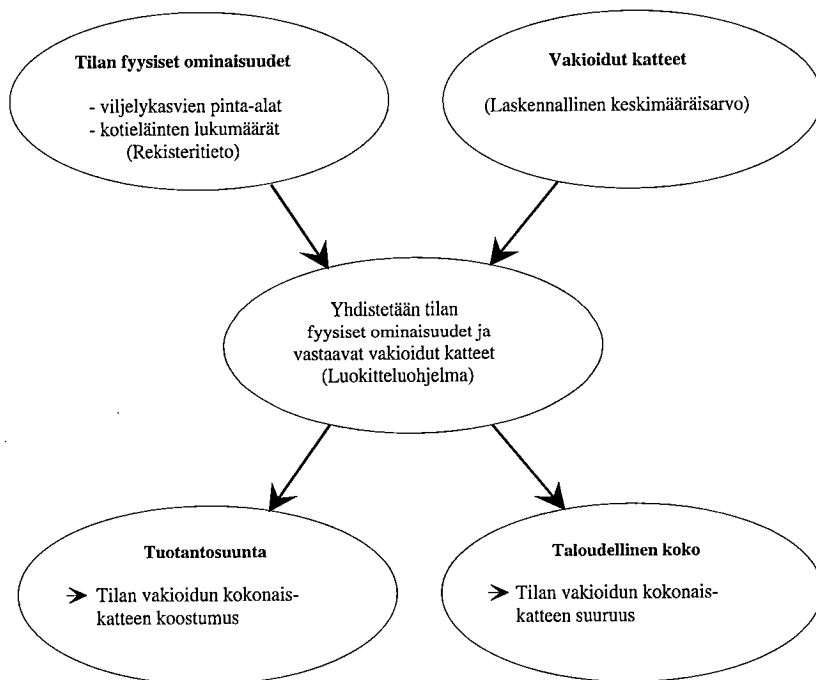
**Tilan fyysiset ominaisuudet**

- viljelykasvien pinta-alat
- kotieläinten lukumäärät
(Rekisteritieto)

**Vakioidut katteet**

(Laskennallinen keskimääräisarvo)

Yhdistetään tilan fyysiset ominaisuudet ja vastaavat vakioidut katteet (Luokitteluohjelma)

**Tuotantosuunta**

➔ Tilan vakioidun kokonaiskatteen koostumus

**Taloudellinen koko**

➔ Tilan vakioidun kokonaiskatteen suuruus